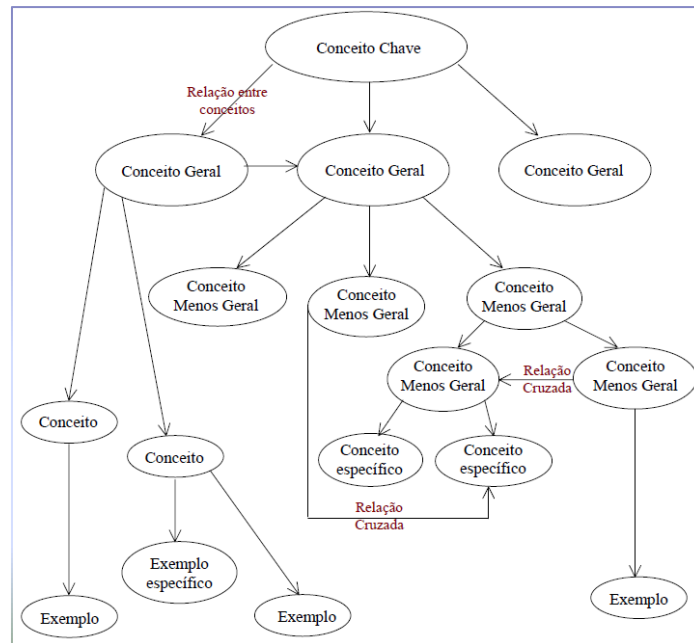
Conceito Chave

Relação entre conceitos

Conceito Geral

Conceito Geral

Conceito Geral

Conceito Menos Geral

Conceito Menos Geral

Conceito Menos Geral

Conceito Menos Geral

Relação Cruzada

Conceito Menos Geral

Conceito

Conceito

Conceito específico

Conceito específico

Relação Cruzada

Exemplo específico

Exemplo

Exemplo

Exemplo